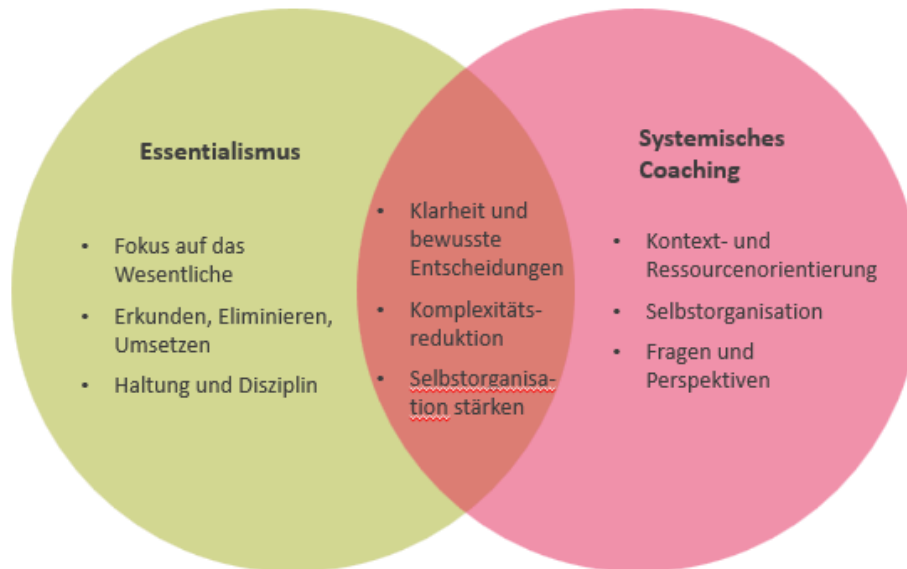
Essentialismus

- Fokus auf das Wesentliche
- Erkunden, Eliminieren, Umsetzen
- Haltung und Disziplin

- Klarheit und bewusste Entscheidungen
- Komplexitätsreduktion
- Selbstorganisation stärken

Systemisches Coaching

- Kontext- und Ressourcenorientierung
- Selbstorganisation
- Fragen und Perspektiven